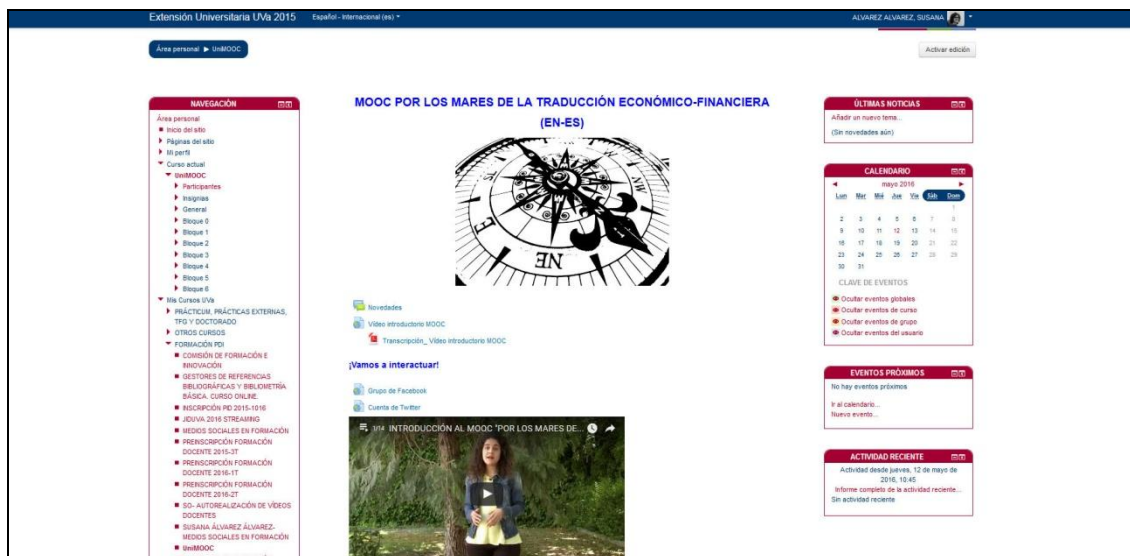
Extensión Universitaria UVa 2015 Español - Internacional (es) ▾ ALVAREZ ALVAREZ, SUSANA ▾

Área personal ▶ UniMOOC

Activar edición

NAVEGACIÓN

Área personal
Inicio del sitio
Páginas del sitio
Mi perfil
Curso actual
UniMOOC
Participantes
Insignias
General
Bloque 0
Bloque 1
Bloque 2
Bloque 3
Bloque 4
Bloque 5
Bloque 6
Mis Cursos UVa
PRÁCTICUM, PRÁCTICAS EXTERNAS, TFG Y DOCTORADO
OTROS CURSOS
FORMACIÓN PDI
COMISIÓN DE FORMACIÓN E INNOVACIÓN
GESTORES DE REFERENCIAS BIBLIOGRÁFICAS Y BIBLIOMETRÍA BÁSICA. CURSO ONLINE.
INSCRIPCIÓN PID 2015-1016
JDUVA 2016 STREAMING
MEDIOS SOCIALES EN FORMACIÓN
PREINSCRIPCIÓN FORMACIÓN DOCENTE 2015-3T
PREINSCRIPCIÓN FORMACIÓN DOCENTE 2016-1T
PREINSCRIPCIÓN FORMACIÓN DOCENTE 2016-2T
SO- AUTOREALIZACIÓN DE VÍDEOS DOCENTES
SUSANA ÁLVAREZ ÁLVAREZ-MEDIOS SOCIALES EN FORMACIÓN
UniMOOC

MOOC POR LOS MARES DE LA TRADUCCIÓN ECONÓMICO-FINANCIERA (EN-ES)

NE

Novedades
Vídeo introductorio MOOC
Transcripción_ Vídeo introductorio MOOC

¡Vamos a interactuar!

Grupo de Facebook
Cuenta de Twitter

1/14 INTRODUCCIÓN AL MOOC "POR LOS MARES DE...

ÚLTIMAS NOTICIAS

Añadir un nuevo tema...
(Sin novedades aún)

CALENDARIO

◄ mayo 2016 ►

| Lun | Mar | Mié | Jue | Vie | Sáb | Dom |
|---|---|---|---|---|---|---|
| | | | | | | 1 |
| 2 | 3 | 4 | 5 | 6 | 7 | 8 |
| 9 | 10 | 11 | 12 | 13 | 14 | 15 |
| 16 | 17 | 18 | 19 | 20 | 21 | 22 |
| 23 | 24 | 25 | 26 | 27 | 28 | 29 |
| 30 | 31 | | | | | |

CLAVE DE EVENTOS

Ocultar eventos globales
Ocultar eventos de curso
Ocultar eventos de grupo
Ocultar eventos del usuario

EVENTOS PRÓXIMOS

No hay eventos próximos

Ir al calendario...
Nuevo evento...

ACTIVIDAD RECIENTE

Actividad desde jueves, 12 de mayo de 2016, 10:45
Informe completo de la actividad reciente...
Sin actividad reciente